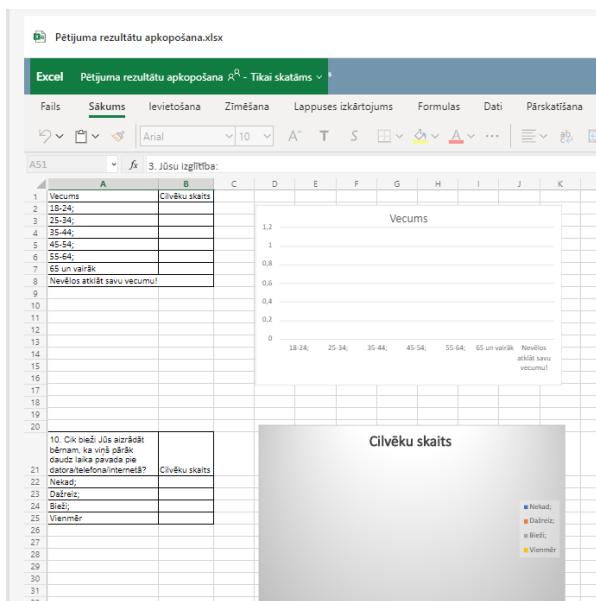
Pētījuma rezultātu apkopošana.xlsx

Excel Pētījuma rezultātu apkopošana - Tikai skatāms

Fails Sākums Ievietošana Zīmēšana Lappuses izkārtojums Formulas Dati Pārskatīšana

Arial 10

A51 fx 3. Jūsu izglītība:

| | A | B | C | D | E | F | G | H | I | J | K |
|---|---|---|---|---|---|---|---|---|---|---|---|
| 1 | Vecums | Cilvēku skaits | | | | | | | | | |
| 2 | 18-24; | | | | | | | | | | |
| 3 | 25-34; | | | | | | | | | | |
| 4 | 35-44; | | | | | | | | | | |
| 5 | 45-54; | | | | | | | | | | |
| 6 | 55-64; | | | | | | | | | | |
| 7 | 65 un vairāk | | | | | | | | | | |
| 8 | Nevēlos atklāt savu vecumu! | | | | | | | | | | |
| 21 | 10. Cik bieži Jūs aizrādāt bērnam, ka viņš pārāk daudz laika pavada pie datora/telefona/internetā? | Cilvēku skaits | | | | | | | | | |
| 22 | Nekad; | | | | | | | | | | |
| 23 | Dažreiz; | | | | | | | | | | |
| 24 | Bieži; | | | | | | | | | | |
| 25 | Vienmēr | | | | | | | | | | |

Vecums
1,2
1
0,8
0,6
0,4
0,2
0
18-24; 25-34; 35-44; 45-54; 55-64; 65 un vairāk Nevēlos atklāt savu vecumu!

Cilvēku skaits
Nekad;
Dažreiz;
Bieži;
Vienmēr